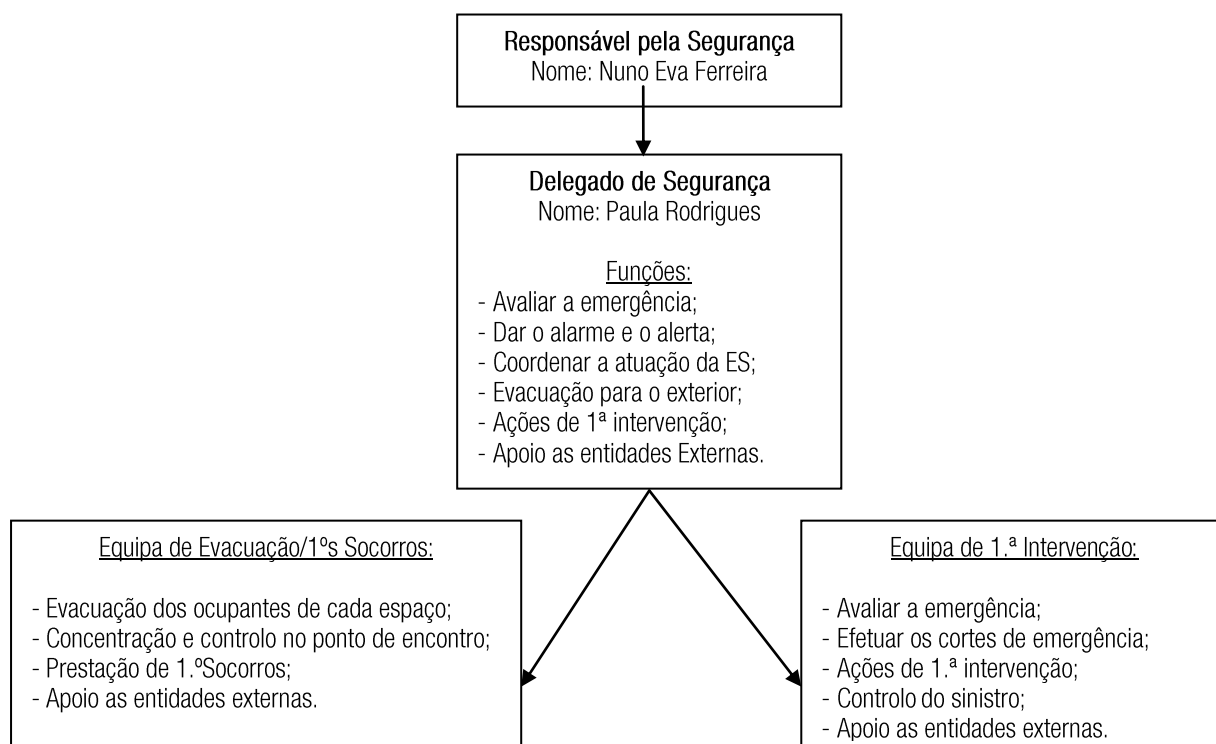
Responsável pela Segurança
Nome: Nuno Eva Ferreira

Delegado de Segurança
Nome: Paula Rodrigues

Funções:
- Avaliar a emergência;
- Dar o alarme e o alerta;
- Coordenar a atuação da ES;
- Evacuação para o exterior;
- Ações de 1ª intervenção;
- Apoio as entidades Externas.

Equipa de Evacuação/1ºs Socorros:

- Evacuação dos ocupantes de cada espaço;
- Concentração e controlo no ponto de encontro;
- Prestação de 1.ºSocorros;
- Apoio as entidades externas.

Equipa de 1.ª Intervenção:

- Avaliar a emergência;
- Efetuar os cortes de emergência;
- Ações de 1.ª intervenção;
- Controlo do sinistro;
- Apoio as entidades externas.